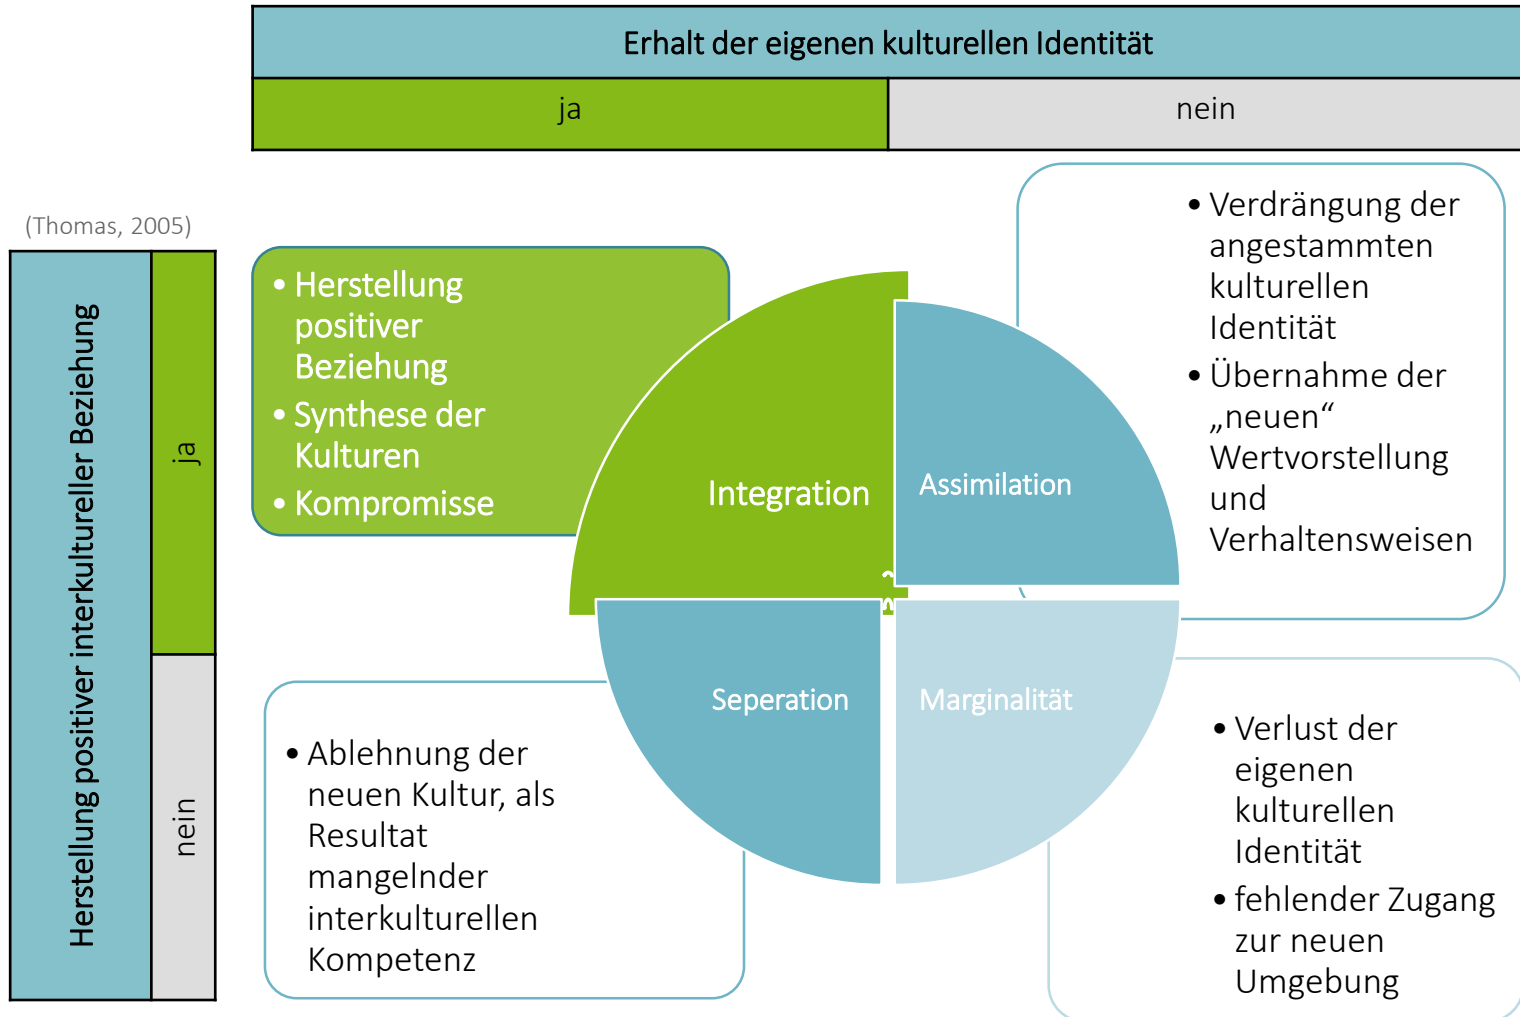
Erhalt der eigenen kulturellen Identität

| ja | nein |
|---|---|

(Thomas, 2005)

Herstellung positiver interkultureller Beziehung

ja

nein

• Herstellung positiver Beziehung
• Synthese der Kulturen
• Kompromisse

Integration

Assimilation

• Verdrängung der angestammten kulturellen Identität
• Übernahme der „neuen“ Wertvorstellung und Verhaltensweisen

Seperation

Marginalität

• Ablehnung der neuen Kultur, als Resultat mangelnder interkulturellen Kompetenz

• Verlust der eigenen kulturellen Identität
• fehlender Zugang zur neuen Umgebung